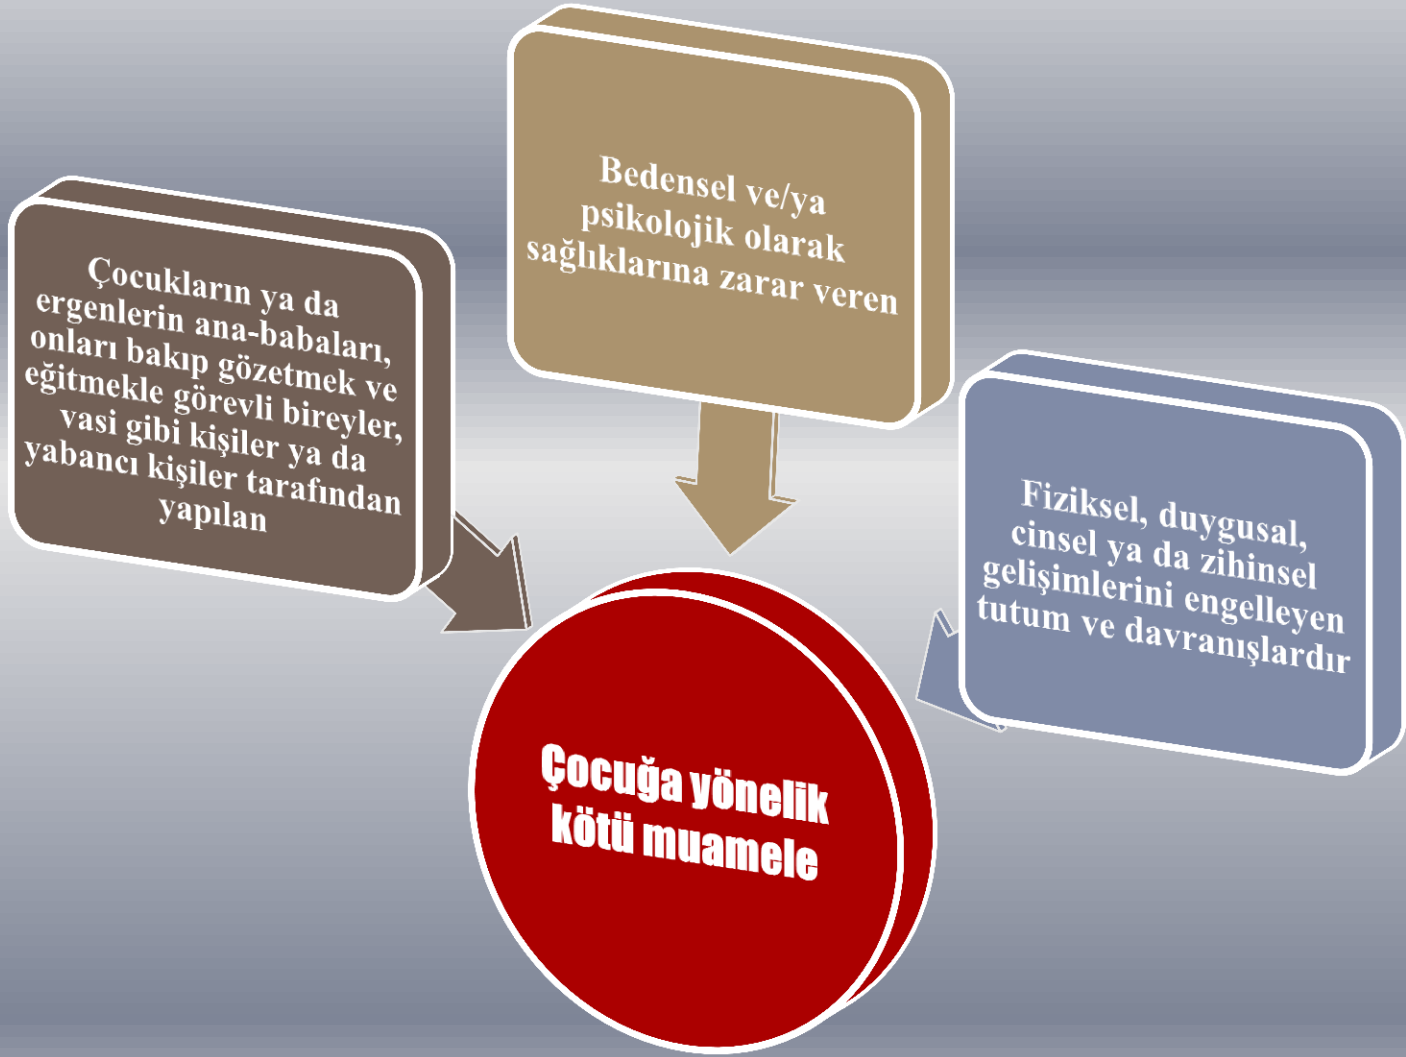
Çocukların ya da ergenlerin ana-babaları, onları bakıp gözetmek ve eğitmekle görevli bireyler, vasi gibi kişiler ya da yabancı kişiler tarafından yapılan

Bedensel ve/ya psikolojik olarak sağlıklarına zarar veren

Fiziksel, duygusal, cinsel ya da zihinsel gelişimlerini engelleyen tutum ve davranışlardır

Çocuğa yönelik kötü muamele